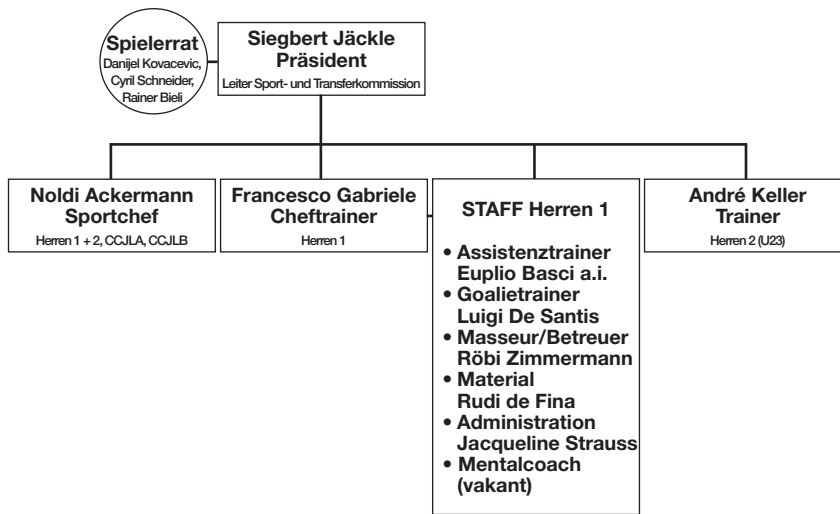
Spielerrat
Danijel Kovacevic, Cyril Schneider, Rainer Bieli

Siegbert Jäckle
Präsident
Leiter Sport- und Transferkommission

Noldi Ackermann
Sportchef
Herren 1 + 2, CCJLA, CCJLB

Francesco Gabriele
Cheftrainer
Herren 1

STAFF Herren 1

• Assistenztrainer Euplio Basci a.i.
• Goalietrainer Luigi De Santis
• Masseur/Betreuer Röbi Zimmermann
• Material Rudi de Fina
• Administration Jacqueline Strauss
• Mentalcoach (vakant)

André Keller
Trainer
Herren 2 (U23)